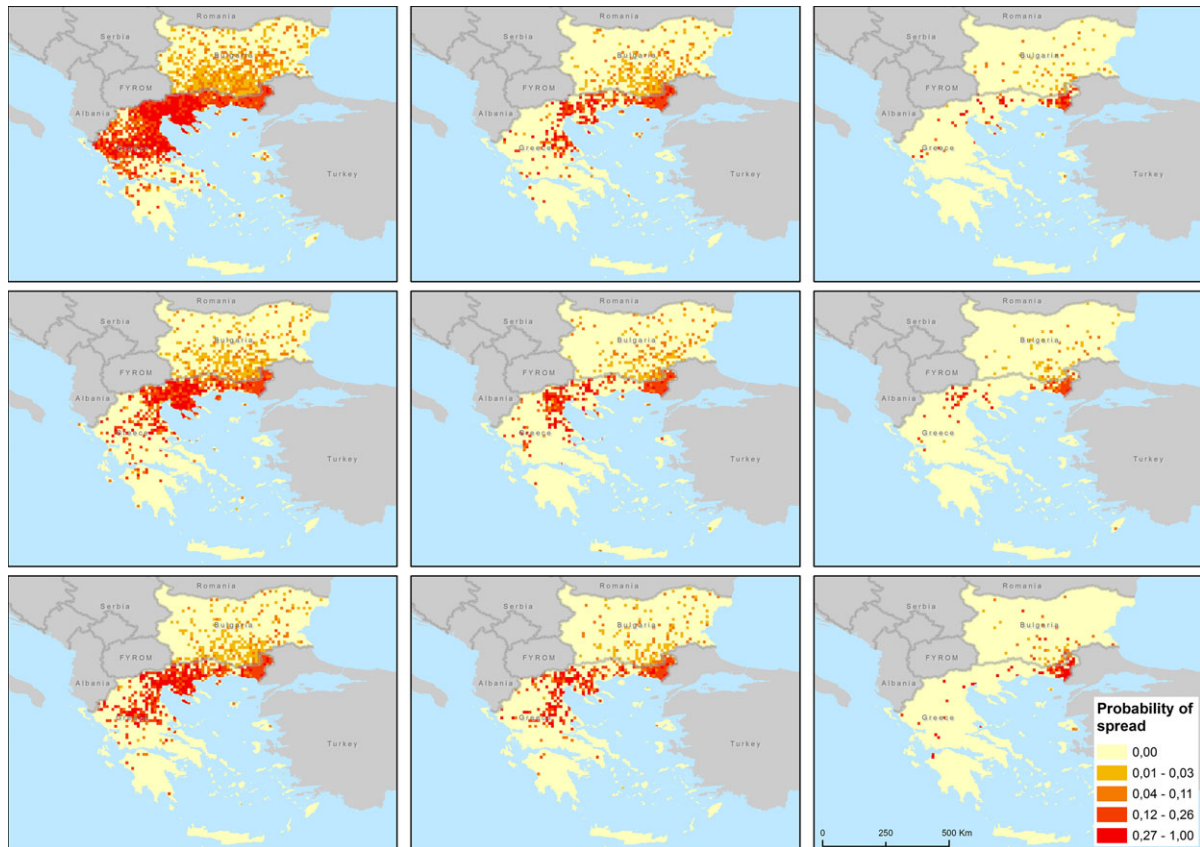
Romania
Serbia
Bulgaria
FYROM
Albania
Greece
Turkey

Romania
Serbia
Bulgaria
FYROM
Albania
Greece
Turkey

Romania
Serbia
Bulgaria
FYROM
Albania
Greece
Turkey

Romania
Serbia
Bulgaria
FYROM
Albania
Greece
Turkey

Romania
Serbia
Bulgaria
FYROM
Albania
Greece
Turkey

Romania
Serbia
Bulgaria
FYROM
Albania
Greece
Turkey

Romania
Serbia
Bulgaria
FYROM
Albania
Greece
Turkey

Romania
Serbia
Bulgaria
FYROM
Albania
Greece
Turkey

Romania
Serbia
Bulgaria
FYROM
Albania
Greece

Probability of spread
0,00
0,01 - 0,03
0,04 - 0,11
0,12 - 0,26
0,27 - 1,00

0 250 500 Km